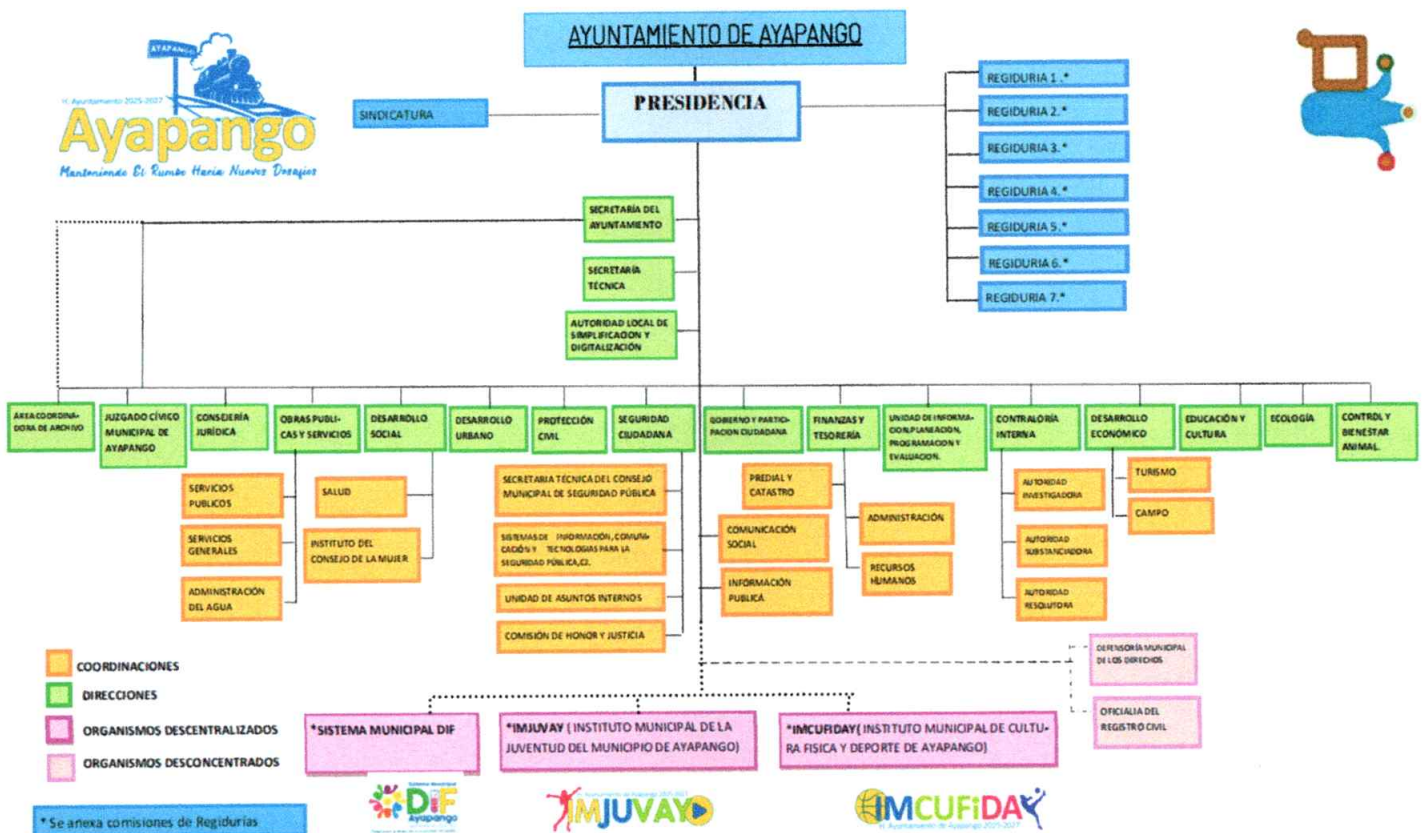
AYAPANGO
H. Ayuntamiento 2025-2027
Ayapango
Manteniendo El Rumbo Hacia Nuevos Desafíos

AYUNTAMIENTO DE AYAPANGO

SINDICATURA

PRESIDENCIA

REGIDURIA 1.*
REGIDURIA 2.*
REGIDURIA 3.*
REGIDURIA 4.*
REGIDURIA 5.*
REGIDURIA 6.*
REGIDURIA 7.*

SECRETARÍA DEL AYUNTAMIENTO

SECRETARÍA TÉCNICA

AUTORIDAD LOCAL DE SIMPLIFICACION Y DIGITALIZACIÓN

ÁREA COORDINADORA DE ARCHIVO

JUZGADO CÍVICO MUNICIPAL DE AYAPANGO

CONSEJERÍA JURÍDICA

OBRAS PUBLICAS Y SERVICIOS

SERVICIOS PUBLICOS

SERVICIOS GENERALES

ADMINISTRACIÓN DEL AGUA

DESARROLLO SOCIAL

SALUD

INSTITUTO DEL CONSEJO DE LA MUJER

DESARROLLO URBANO

PROTECCIÓN CIVIL

SEGURIDAD CIUDADANA

SECRETARIA TÉCNICA DEL CONSEJO MUNICIPAL DE SEGURIDAD PÚBLICA

SISTEMAS DE INFORMACIÓN, COMUNICACIÓN Y TECNOLOGIAS PARA LA SEGURIDAD PÚBLICA,C2.

UNIDAD DE ASUNTOS INTERNOS

COMISIÓN DE HONOR Y JUSTICIA

GOBIERNO Y PARTICIPACION CIUDADANA

COMUNICACIÓN SOCIAL

INFORMACIÓN PUBLICA

FINANZAS Y TESORERÍA

PREDIAL Y CATASTRO

ADMINISTRACIÓN

RECURSOS HUMANOS

UNIDAD DE INFORMACION,PLANEACION, PROGRAMACION Y EVALUACION.

CONTRALORÍA INTERNA

AUTORIDAD INVESTIGADORA

AUTORIDAD SUBSTANCIADORA

AUTORIDAD RESOLUTORA

DESARROLLO ECONÓMICO

TURISMO

CAMPO

EDUCACIÓN Y CULTURA

ECOLOGÍA

CONTROL Y BIENESTAR ANIMAL.

DEFENSORÍA MUNICIPAL DE LOS DERECHOS

OFICIALIA DEL REGISTRO CIVIL

COORDINACIONES
DIRECCIONES
ORGANISMOS DESCENTRALIZADOS
ORGANISMOS DESCONCENTRADOS

*SISTEMA MUNICIPAL DIF

*IMJUVAY ( INSTITUTO MUNICIPAL DE LA JUVENTUD DEL MUNICIPIO DE AYAPANGO)

*IMCUFIDAY( INSTITUTO MUNICIPAL DE CULTURA FISICA Y DEPORTE DE AYAPANGO)

* Se anexa comisiones de Regidurias

DIF Ayapango

IMJUVAY

IMCUFIDAY
H. Ayuntamiento de Ayapango 2025-2027